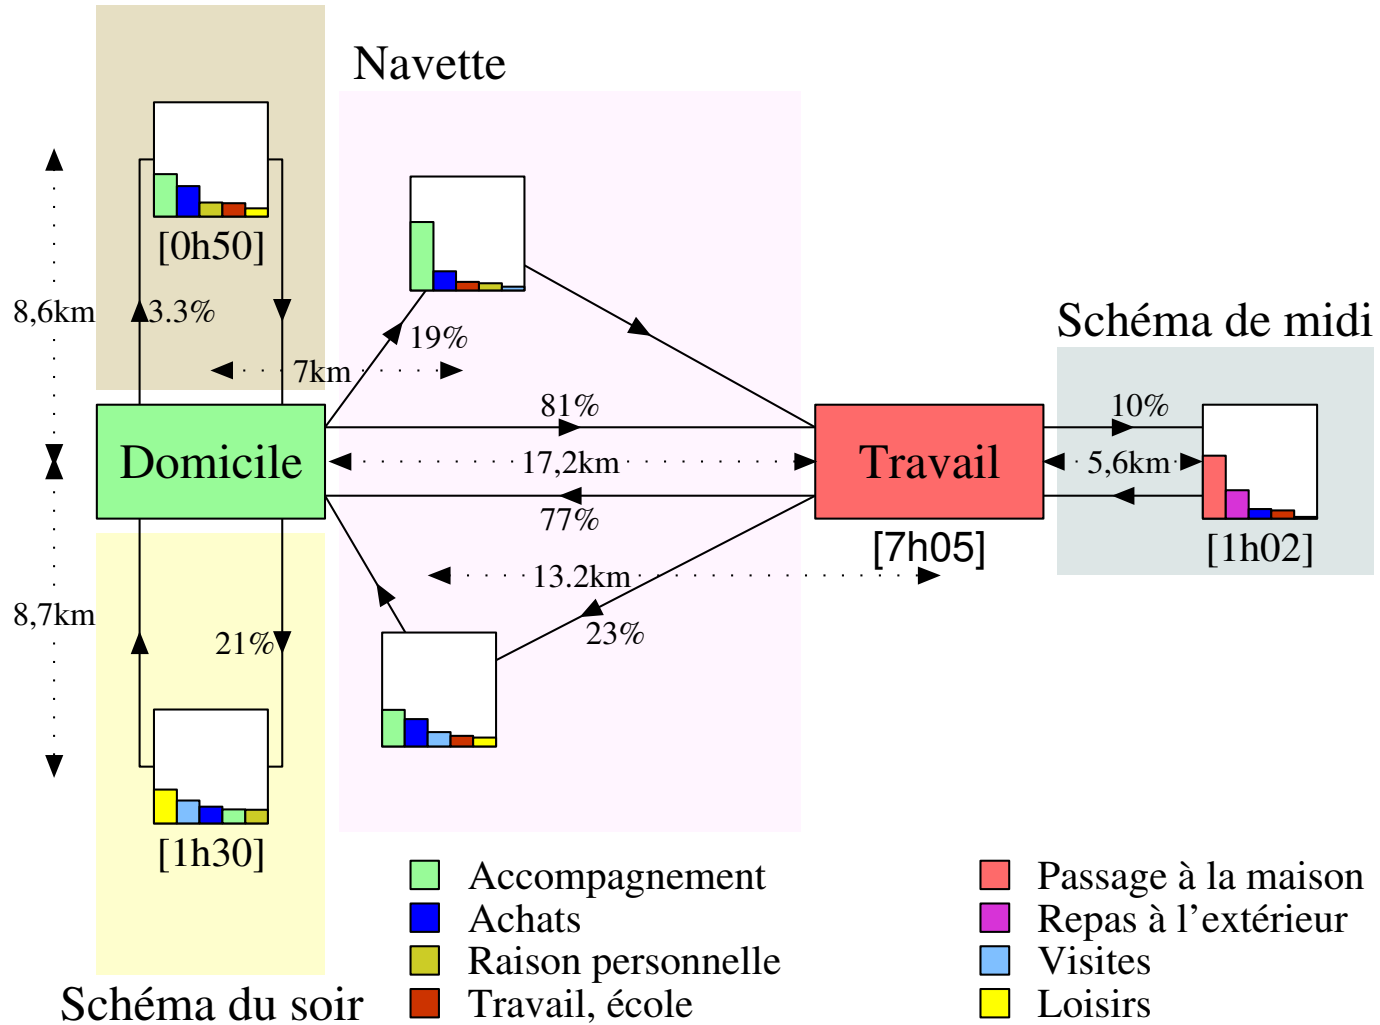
Navette

Schéma de midi

[0h50]

8,6km

3.3%

19%

7km

81%

10%

Domicile

17,2km

Travail

5,6km

77%

[7h05]

[1h02]

13.2km

8,7km

21%

23%

[1h30]

Schéma du soir

Accompagnement
Achats
Raison personnelle
Travail, école

Passage à la maison
Repas à l’extérieur
Visites
Loisirs